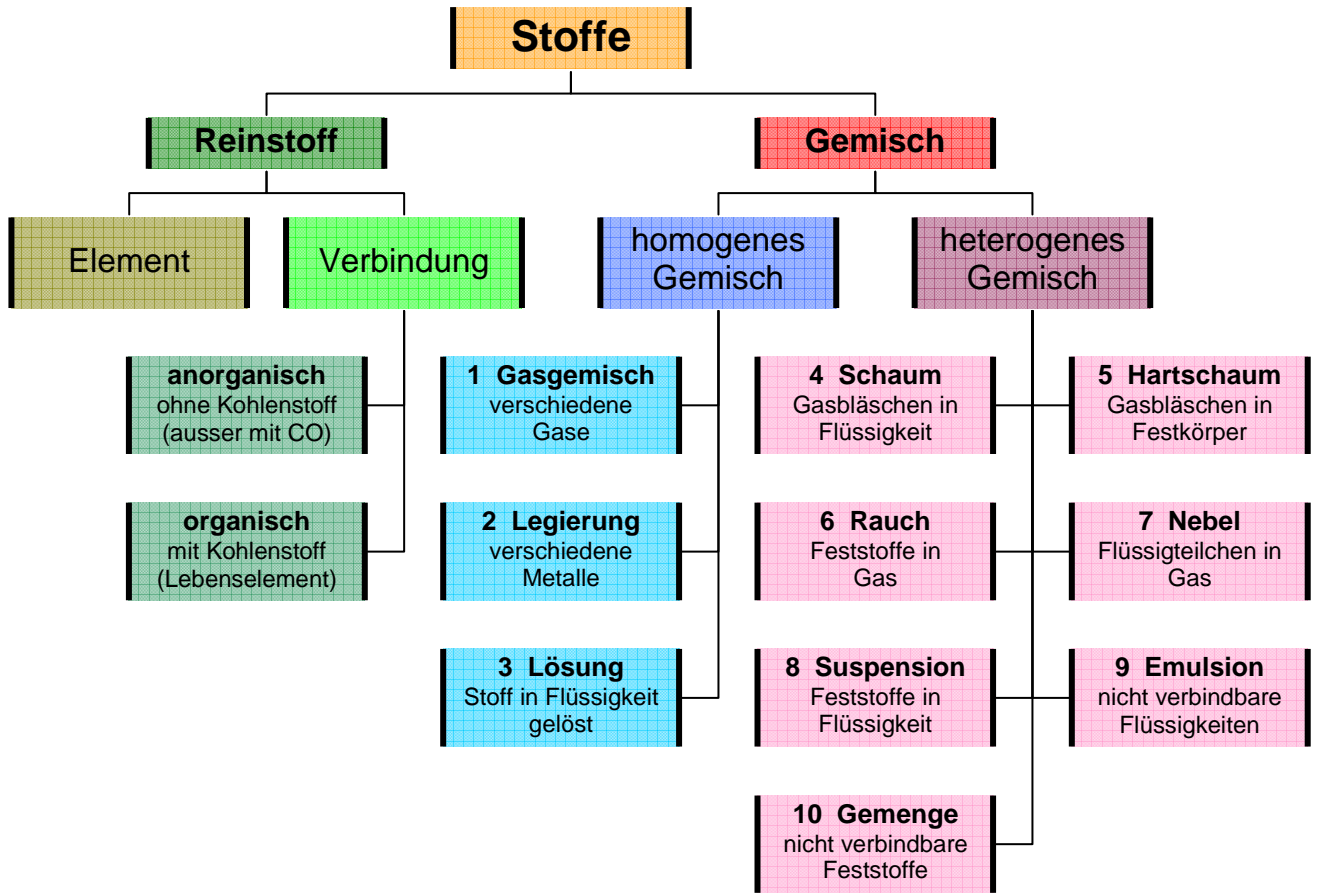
Stoffe

Reinstoff

Gemisch

Element

Verbindung

homogenes Gemisch

heterogenes Gemisch

anorganisch
ohne Kohlenstoff
(ausser mit CO)

organisch
mit Kohlenstoff
(Lebenselement)

1 Gasgemisch
verschiedene Gase

2 Legierung
verschiedene Metalle

3 Lösung
Stoff in Flüssigkeit gelöst

4 Schaum
Gasbläschen in Flüssigkeit

5 Hartschaum
Gasbläschen in Festkörper

6 Rauch
Feststoffe in Gas

7 Nebel
Flüssigteilchen in Gas

8 Suspension
Feststoffe in Flüssigkeit

9 Emulsion
nicht verbindbare Flüssigkeiten

10 Gemenge
nicht verbindbare Feststoffe